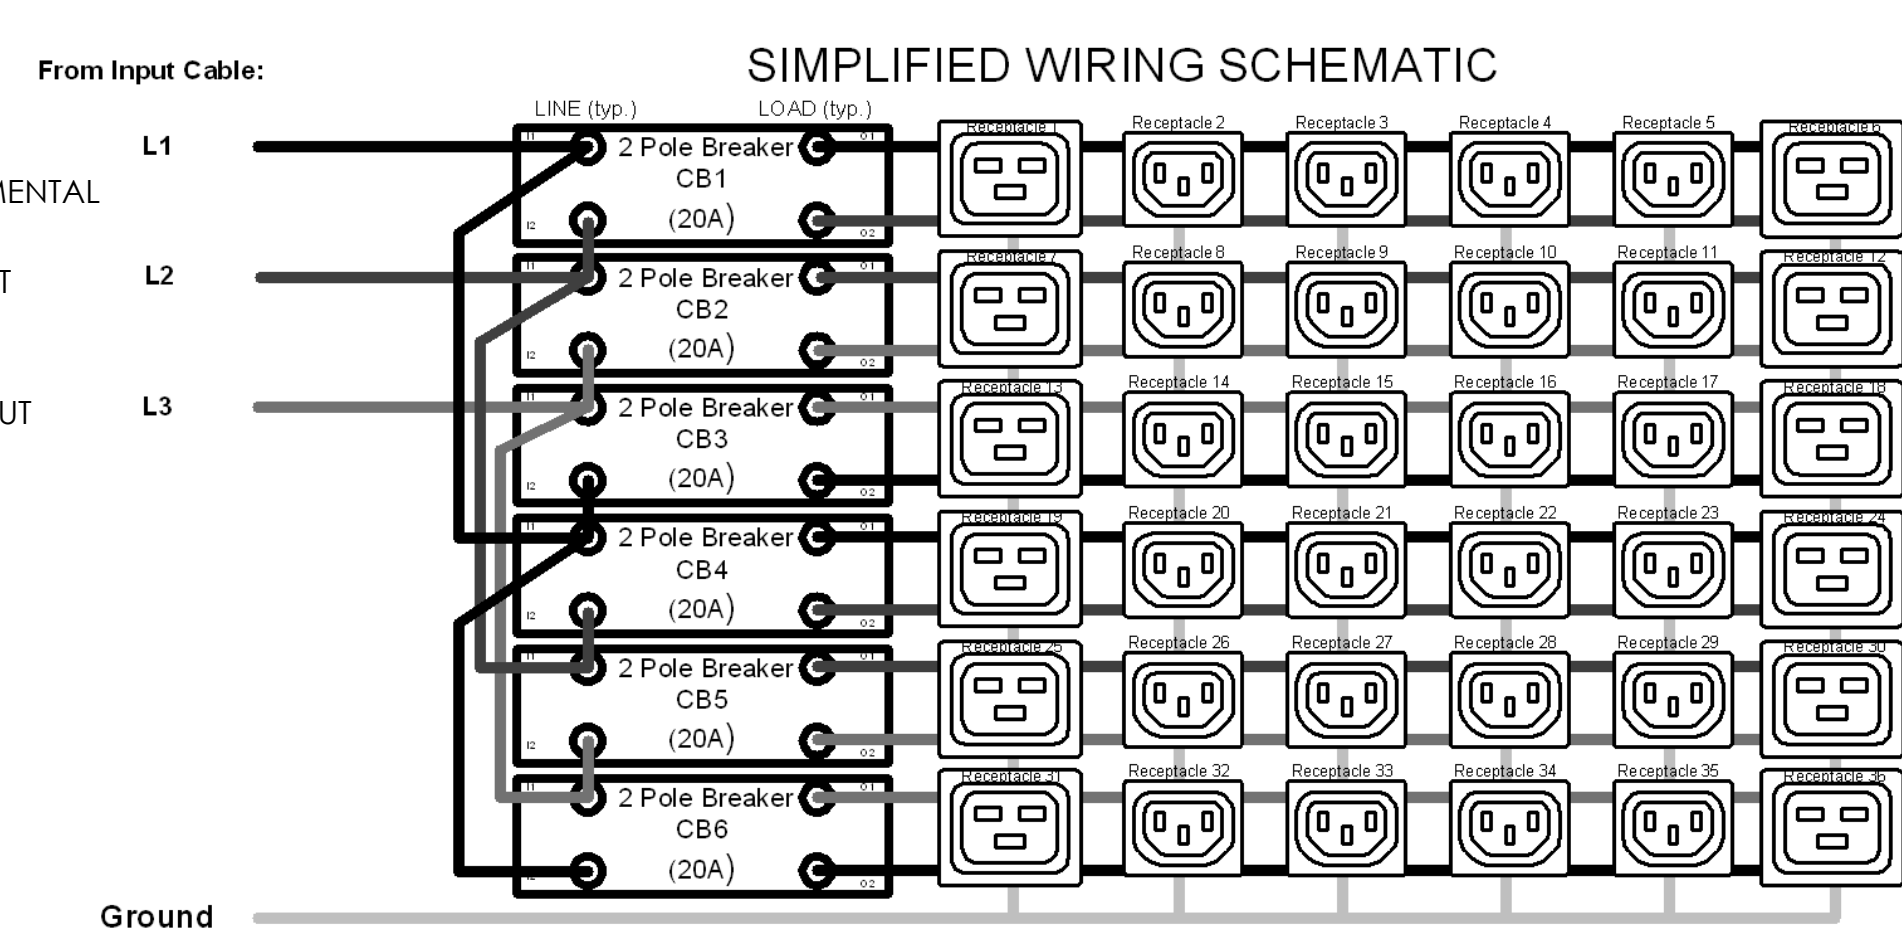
From Input Cable:

SIMPLIFIED WIRING SCHEMATIC

MENTAL

T

UT

L1

L2

L3

LINE (typ.)

LOAD (typ.)

2 Pole Breaker
CB1
(20A)

2 Pole Breaker
CB2
(20A)

2 Pole Breaker
CB3
(20A)

2 Pole Breaker
CB4
(20A)

2 Pole Breaker
CB5
(20A)

2 Pole Breaker
CB6
(20A)

Receptacle 1
Receptacle 2
Receptacle 3
Receptacle 4
Receptacle 5
Receptacle 6
Receptacle 7
Receptacle 8
Receptacle 9
Receptacle 10
Receptacle 11
Receptacle 12
Receptacle 13
Receptacle 14
Receptacle 15
Receptacle 16
Receptacle 17
Receptacle 18
Receptacle 19
Receptacle 20
Receptacle 21
Receptacle 22
Receptacle 23
Receptacle 24
Receptacle 25
Receptacle 26
Receptacle 27
Receptacle 28
Receptacle 29
Receptacle 30
Receptacle 31
Receptacle 32
Receptacle 33
Receptacle 34
Receptacle 35
Receptacle 36

Ground